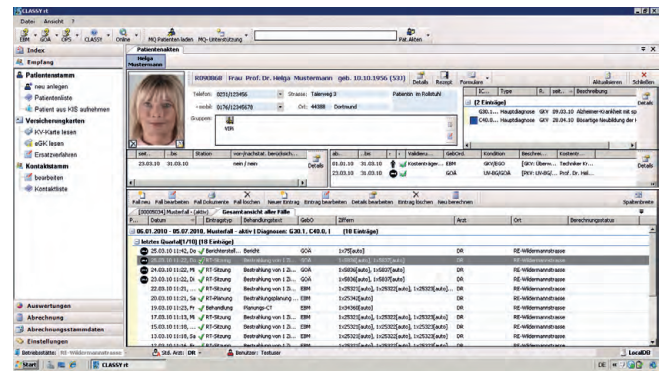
CLASSY rt

Datei Ansicht ?

EBM GOÄ OPS CLASSY Online MQ Patienten laden MQ-Unterstützung Pat.Akten

Index
Empfang
Patientenstamm
neu anlegen
Patientenliste
Patient aus KIS aufnehmen
Versicherungskarten
KV-Karte lesen
eGK lesen
Ersatzverfahren
Kontaktstamm
bearbeiten
Kontaktliste

Patientenakten
Helga Mustermann

REM0068 Frau Prof. Dr. Helga Mustermann geb. 10.10.1956 (53)

Telefon: 0231/123456 Strasse: Talenweg 3 Patientin im Rollstuhl
mobil: 01761/123456 Ort: 44388 Dortmund
Gruppen: VIP

Details Rezept Formulare Aktualisieren Schließen

(2 Einträge)
G30.1 Hauptdiagnose GKV 09.03.10 Alzheimer-Krankheit mit sp
C40.0 Hauptdiagnose GKV 20.04.10 Bösartige Neubildung der

23.03.10 31.03.10 nein / nein

01.01.10 31.03.10 Kostenträger EBM GKV/BG/O Schwerm... Techniker K...
23.03.10 31.03.10 GOÄ UV-BG/GOÄ Prof. Dr. Hel...

Fall neu Fall bearbeiten Fall Dokumente Fall löschen Neuer Eintrag Eintrag bearbeiten Details bearbeiten Eintrag löschen Neu berechnen Spaltenbreite

[00009034] Musterfall - aktiv Gesamtansicht aller Fälle

| Datum | Eintragstyp | Behandlungstext | GebO | Ziffern | Arzt | Ort | Berechnungsstatus |
|---|---|---|---|---|---|---|---|
| 05.01.2010 - 05.07.2010 [ Musterfall - aktiv ] Diagnosen: G30.1, C40.0, ] (18 Einträge) | | | | | | | |
| letztes Quartal[1/10] (18 Einträge) | | | | | | | |
| 25.03.10 11:42, Dr. | Berichtserstell... | Bericht | GOÄ | 1x75[auto] | DR | RE-Wildermannstrasse | |
| 28.03.10 11:22, Dr. | RT-Sitzung | Bestrahlung von 1 Zi... | GOÄ | 1x5837[auto] | DR | RE-Wildermannstrasse | |
| 24.03.10 11:22, Dr. | RT-Sitzung | Bestrahlung von 1 Zi... | GOÄ | 1x5836[auto], 1x5837[auto] | DR | RE-Wildermannstrasse | |
| 23.03.10 11:22, Dr. | RT-Sitzung | Bestrahlung von 1 Zi... | GOÄ | 1x5836[auto], 1x5837[auto] | DR | RE-Wildermannstrasse | |
| 22.03.10 11:21, Dr. | RT-Sitzung | Bestrahlung von 1 Zi... | EBM | 1x25321[auto], 1x25322[auto], 1x25323[auto] | DR | RE-Wildermannstrasse | |
| 20.03.10 11:21, Sa | RT-Sitzung | Bestrahlungsplanung ... | EBM | 1x25340[auto] | DR | RE-Wildermannstrasse | |
| 19.03.10 11:21, Fr | Behandlung | Planungs-CT | EBM | 1x34360[auto] | DR | RE-Wildermannstrasse | |
| 17.03.10 11:19, Mi | RT-Sitzung | Bestrahlung von 1 Zi... | EBM | 1x25321[auto], 1x25322[auto], 1x25323[auto] | DR | RE-Wildermannstrasse | |
| 16.03.10 11:19, Di | RT-Sitzung | Bestrahlung von 1 Zi... | EBM | 1x25321[auto], 1x25322[auto], 1x25323[auto] | DR | RE-Wildermannstrasse | |
| 15.03.10 11:18, Mo | RT-Sitzung | Bestrahlung von 1 Zi... | EBM | 1x25321[auto], 1x25322[auto], 1x25323[auto] | DR | RE-Wildermannstrasse | |
| 12.03.10 11:18, Fr | RT-Sitzung | Bestrahlung von 1 Zi... | EBM | 1x25321[auto], 1x25322[auto], 1x25323[auto] | DR | RE-Wildermannstrasse | |
| 11.03.10 11:18, Do | RT-Sitzung | Bestrahlung von 1 Zi... | EBM | 1x25321[auto], 1x25322[auto], 1x25323[auto] | DR | RE-Wildermannstrasse | |

Auswertungen
Abrechnung
Abrechnungsstammdaten
Einstellungen

Betriebsstätte: RE-Wildermannstrasse Std. Arzt: DR Benutzer: Testuser LocalDB

Start CLASSY rt DE